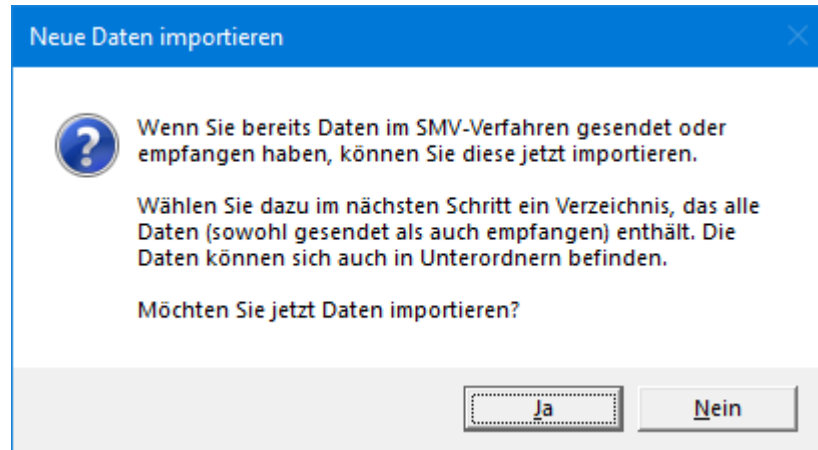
Neue Daten importieren

?

Wenn Sie bereits Daten im SMV-Verfahren gesendet oder empfangen haben, können Sie diese jetzt importieren.

Wählen Sie dazu im nächsten Schritt ein Verzeichnis, das alle Daten (sowohl gesendet als auch empfangen) enthält. Die Daten können sich auch in Unterordnern befinden.

Möchten Sie jetzt Daten importieren?

Ja

Nein